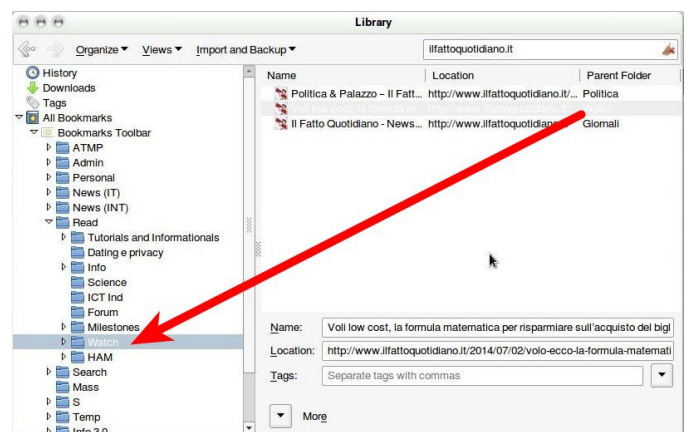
Library

Organize ▾ Views ▾ Import and Backup ▾

ilfattoquotidiano.it

History
Downloads
Tags
All Bookmarks
Bookmarks Toolbar
ATMP
Admin
Personal
News (IT)
News (INT)
Read
Tutorials and Informationals
Dating e privacy
Info
Science
ICT Ind
Forum
Milestones
Watch
HAM
Search
Mass
S
Temp
Info 2.0

| Name | Location | Parent Folder |
|---|---|---|
| Politica & Palazzo – Il Fatt... | http://www.ilfattoquotidiano.it/... | Politica |
| Voli low cost, la formula m... | http://www.ilfattoquotidiano.it... | Watch |
| Il Fatto Quotidiano - News... | http://www.ilfattoquotidiano... | Giornali |

Name: Voli low cost, la formula matematica per risparmiare sull'acquisto del bigl
Location: http://www.ilfattoquotidiano.it/2014/07/02/volo-ecco-la-formula-matemati
Tags: Separate tags with commas

More